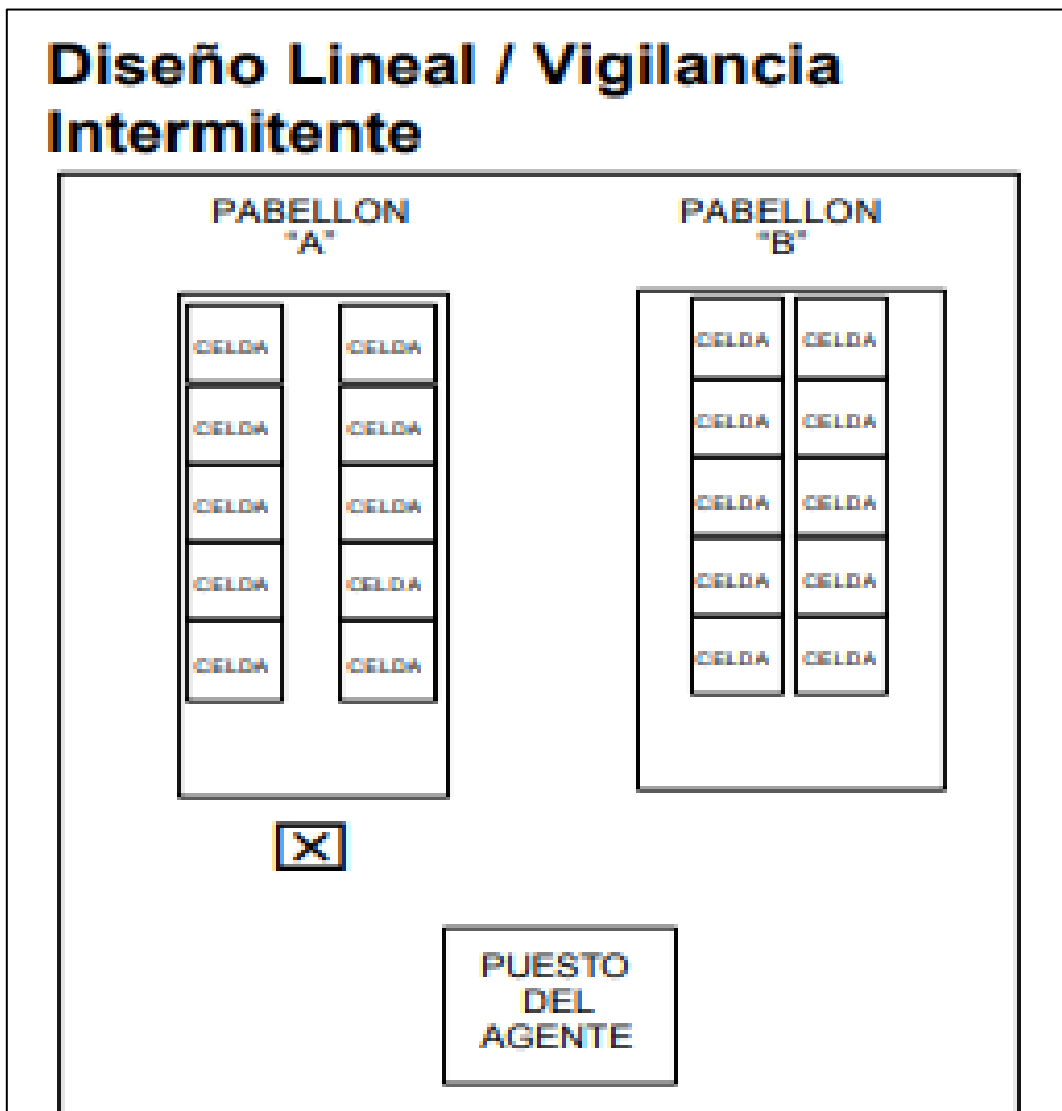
Diseño Lineal / Vigilancia Intermitente

PABELLON "A"

CELDA
CELDA
CELDA
CELDA
CELDA
CELDA
CELDA
CELDA
CELDA
CELDA

PABELLON "B"

CELDA
CELDA
CELDA
CELDA
CELDA
CELDA
CELDA
CELDA
CELDA
CELDA

X

PUESTO DEL AGENTE